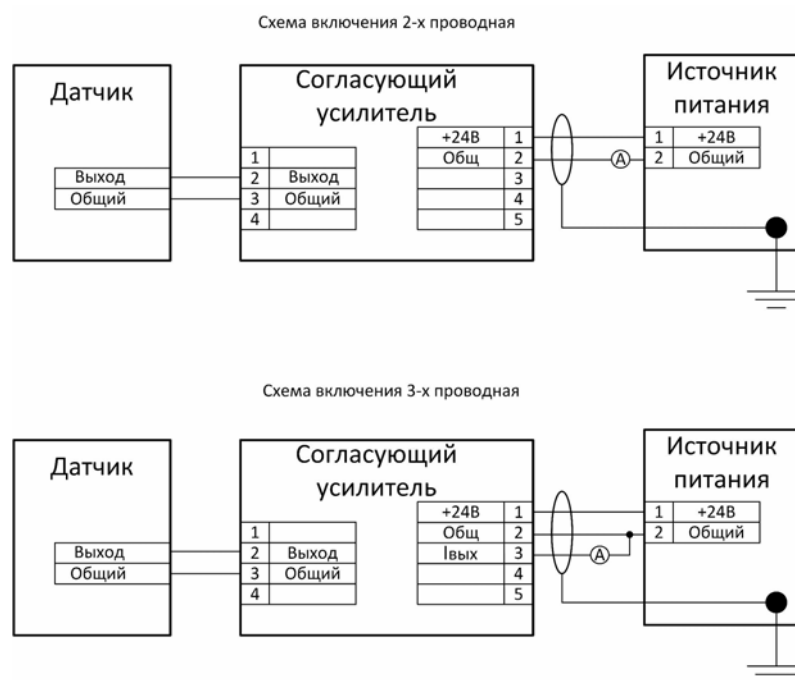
Схема включения 2-х проводная

Датчик

| Выход |
|---|
| Общий |

Согласующий усилитель

| 1 | |
|---|---|
| 2 | Выход |
| 3 | Общий |
| 4 | |

| +24В | 1 |
|---|---|
| Общ | 2 |
| | 3 |
| | 4 |
| | 5 |

A

Источник питания

| 1 | +24В |
|---|---|
| 2 | Общий |

Схема включения 3-х проводная

Датчик

| Выход |
|---|
| Общий |

Согласующий усилитель

| 1 | |
|---|---|
| 2 | Выход |
| 3 | Общий |
| 4 | |

| +24В | 1 |
|---|---|
| Общ | 2 |
| Iвых | 3 |
| | 4 |
| | 5 |

A

Источник питания

| 1 | +24В |
|---|---|
| 2 | Общий |